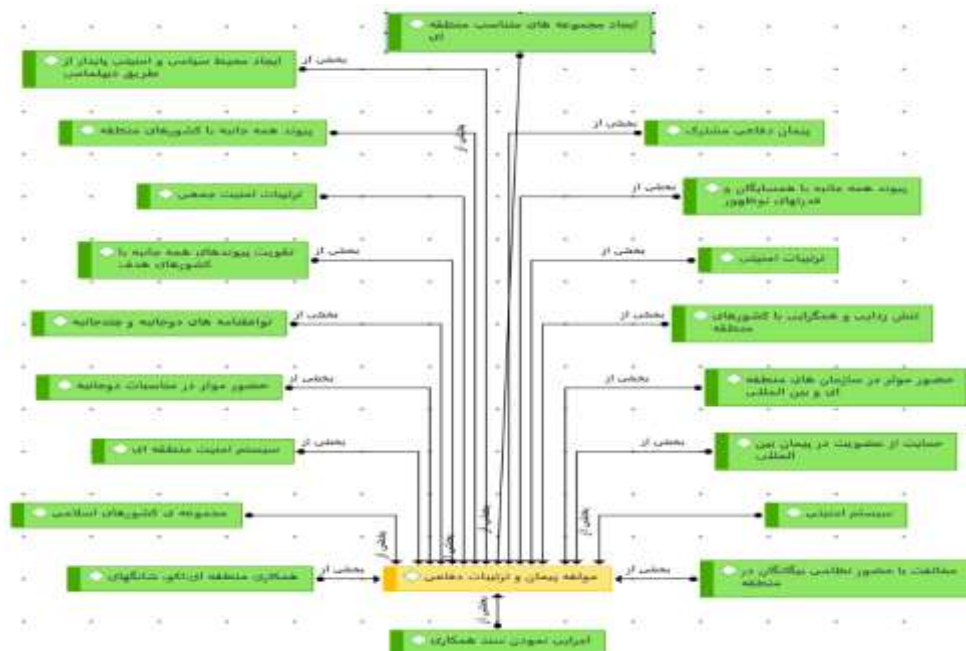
ایجاد مجموعه های متناسب منطقه ای

ایجاد محیط سیاسی و امنیتی پایدار از طریق دیپلماسی

بخشی از

پیوند همه جانبه با کشورهای منطقه

بخشی از

پیمان دفاعی مشترک

ترتیبات امنیت جمعی

پیوند همه جانبه با همسایگان و قدرتهای نوظهور

بخشی از

تقویت پیوندهای همه جانبه با کشورهای هدف

بخشی از

ترتیبات امنیتی

بخشی از

توافقنامه های دوجانبه و چندجانبه

بخشی از

تنش زدایی و همگرایی با کشورهای منطقه

بخشی از

حضور موثر در مناسبات دوجانبه

بخشی از

حضور موثر در سازمان های منطقه ای و بین المللی

بخشی از

سیستم امنیت منطقه ای

بخشی از

حمایت از عضویت در پیمان بین المللی

بخشی از

مجموعه ی کشورهای اسلامی

سیستم امنیتی

بخشی از

همکاری منطقه ای/ائتلاف سازیهای

بخشی از

مولفه پیمان و ترتیبات دفاعی

بخشی از

مخالفت با حضور نظامی بیگانگان در منطقه

بخشی از

اجرایی نمودن سند همکاری